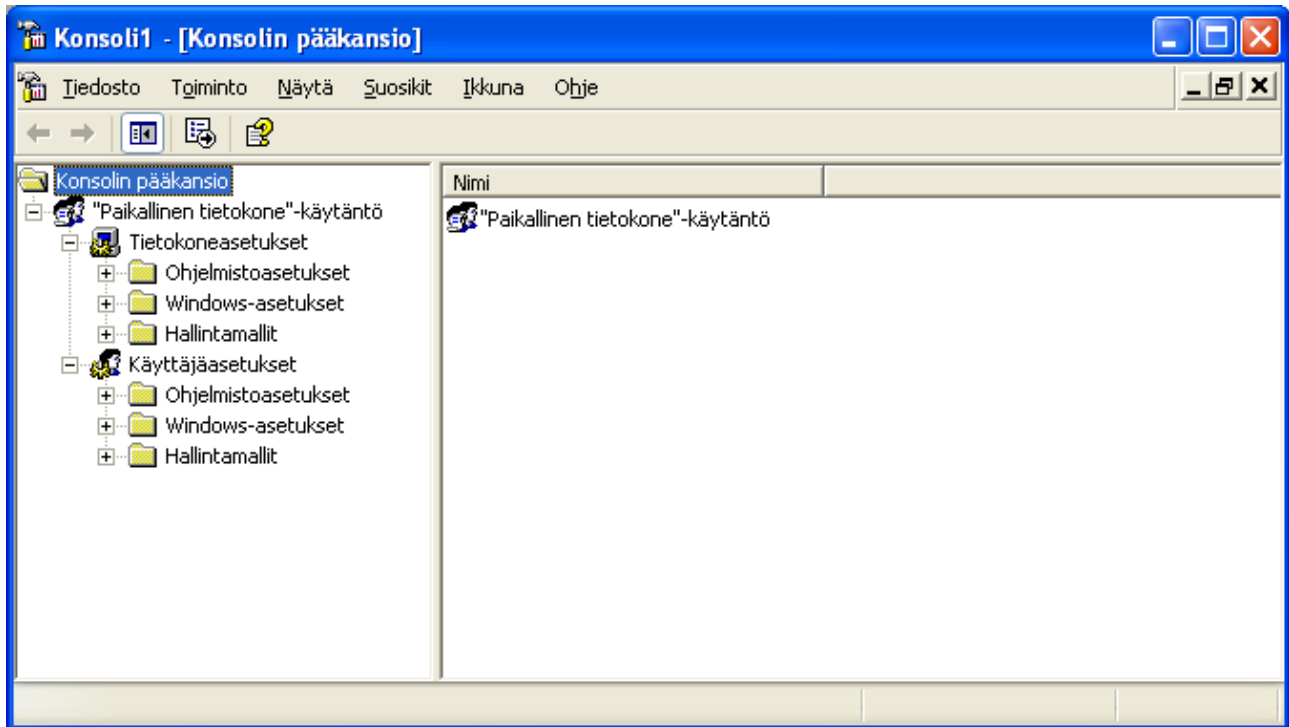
Konsoli1 - [Konsolin pääkansio]

Tiedosto Toiminto Näytä Suosikit Ikkuna Ohje

Konsolin pääkansio
"Paikallinen tietokone"-käytäntö
Tietokoneasetukset
Ohjelmistoasetukset
Windows-asetukset
Hallintamallit
Käyttäjäasetukset
Ohjelmistoasetukset
Windows-asetukset
Hallintamallit

Nimi
"Paikallinen tietokone"-käytäntö